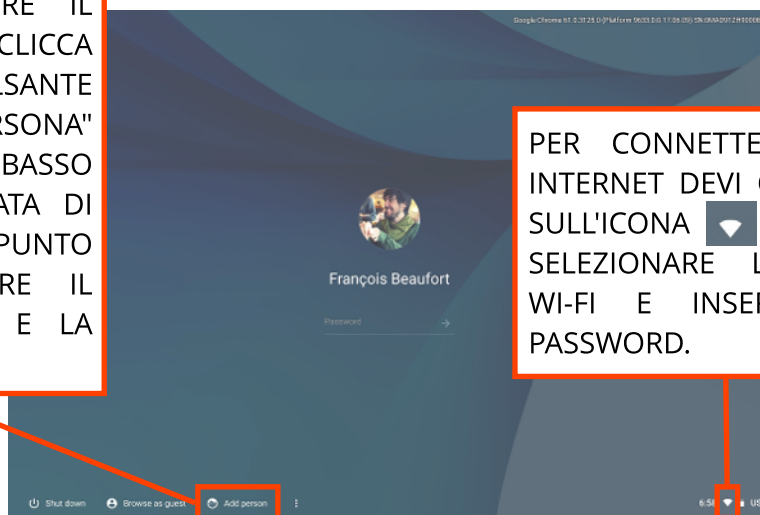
RE IL
CLICCA
LSANTE
RSONA"
BASSO
ATA DI
PUNTO
RE IL
E LA

Google Chrome 61.0.3163.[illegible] (Platform 9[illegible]) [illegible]

François Beaufort

Password

PER CONNETTE
INTERNET DEVI
SULL'ICONA
SELEZIONARE L
WI-FI E INSE
PASSWORD.

Shut down
Browse as guest
Add person

6:5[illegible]
US